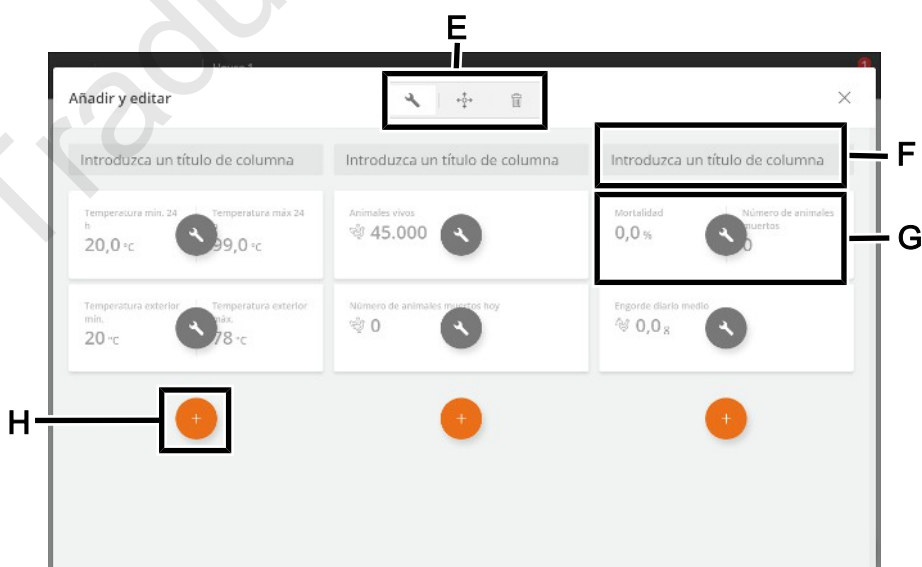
E

Añadir y editar

Introduzca un título de columna

Introduzca un título de columna

Introduzca un título de columna

F

Temperatura mín. 24 h
20,0 °C

Temperatura máx 24 h
99,0 °C

Animales vivos
45.000

Mortalidad
0,0 %

Número de animales muertos
0

G

Temperatura exterior mín.
20 °C

Temperatura exterior máx.
78 °C

Número de animales muertos hoy
0

Engorde diario medio
0,0 g

H